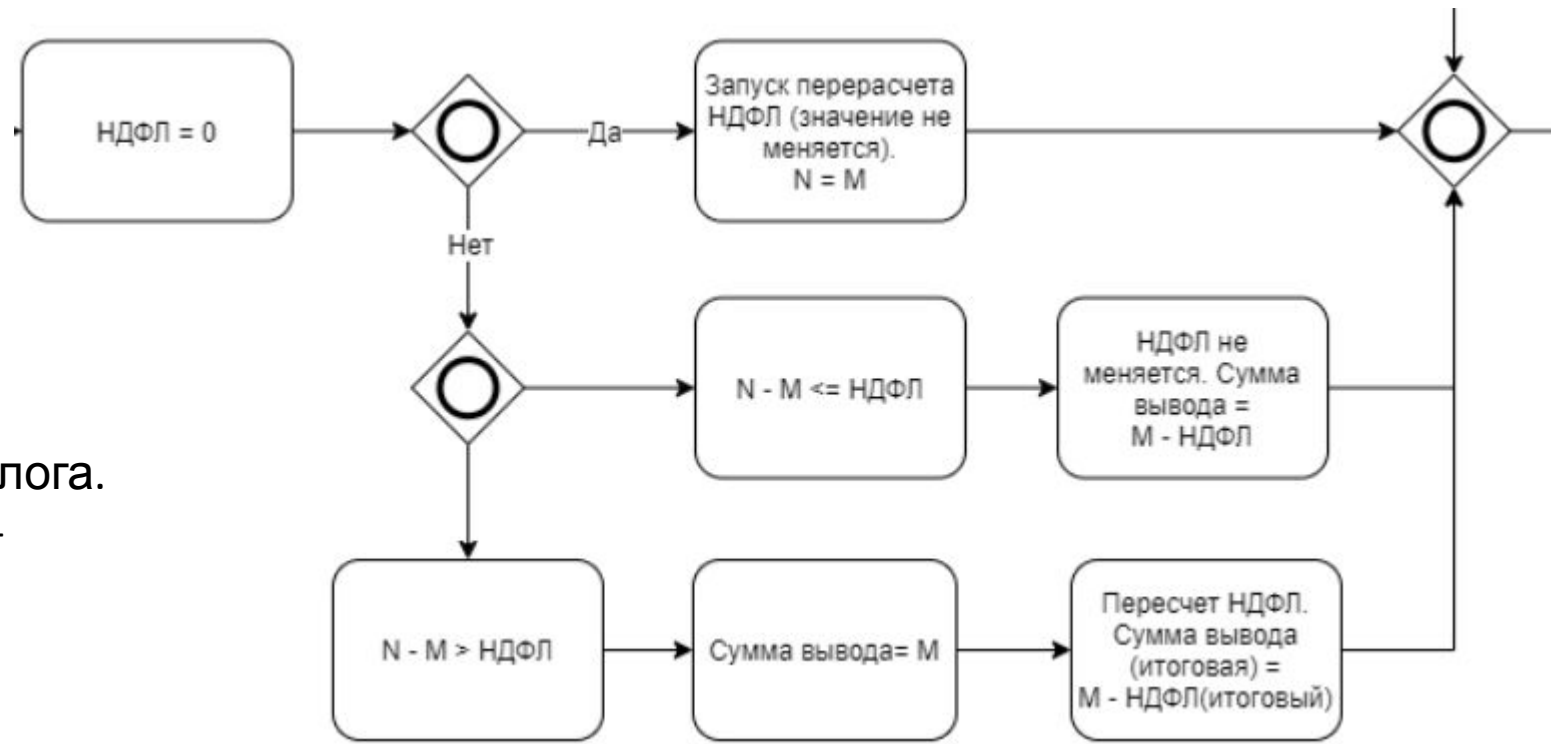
НДФЛ = 0

Да

Запуск перерасчета НДФЛ (значение не меняется). N = M

Нет

N - M <= НДФЛ

НДФЛ не меняется. Сумма вывода = M - НДФЛ

лога.

N - M > НДФЛ

Сумма вывода= M

Пересчет НДФЛ. Сумма вывода (итоговая) = M - НДФЛ(итоговый)